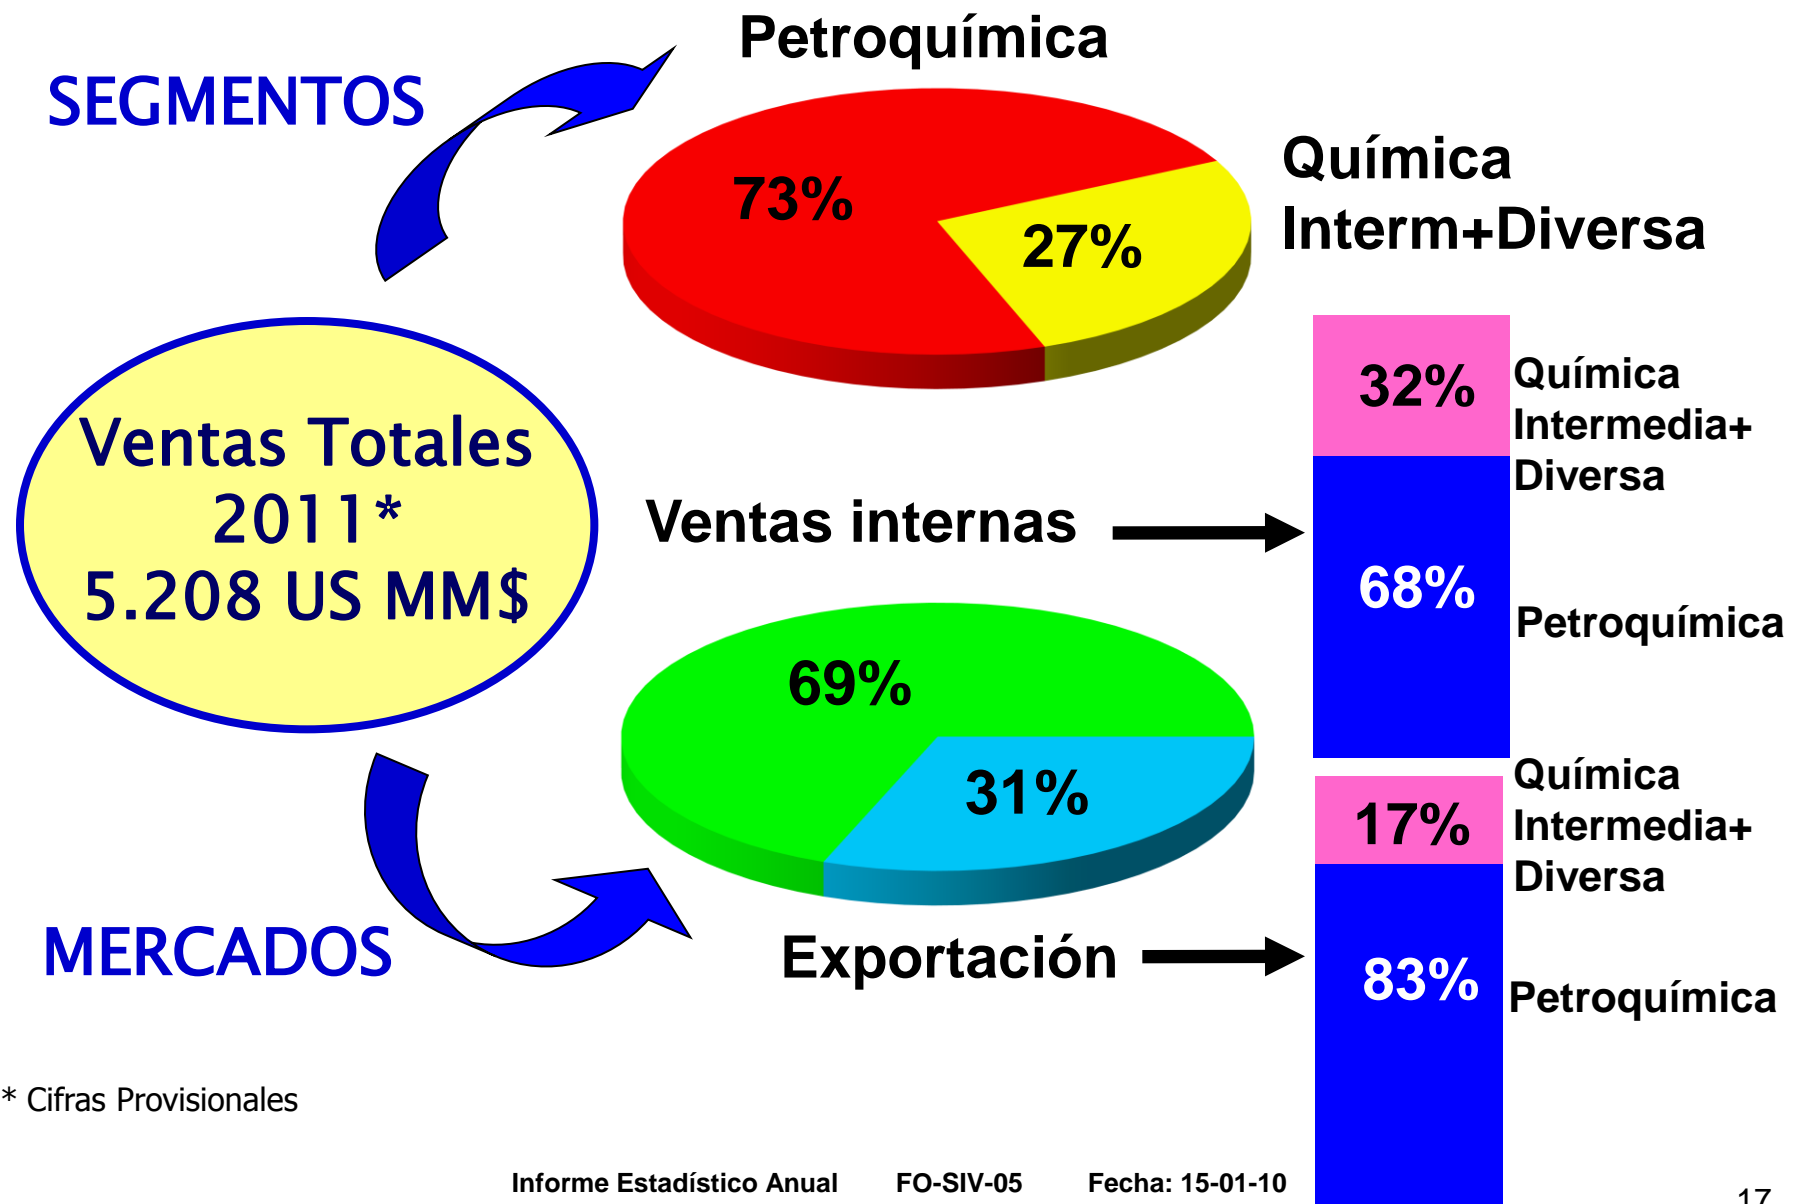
SEGMENTOS

Petroquímica

73%

27%

Química Interm+Diversa

Ventas Totales 2011* 5.208 US MM$

32%

Química Intermedia+ Diversa

Ventas internas

68%

Petroquímica

69%

31%

17%

Química Intermedia+ Diversa

MERCADOS

Exportación

83%

Petroquímica

* Cifras Provisionales

Informe Estadístico Anual FO-SIV-05 Fecha: 15-01-10

17